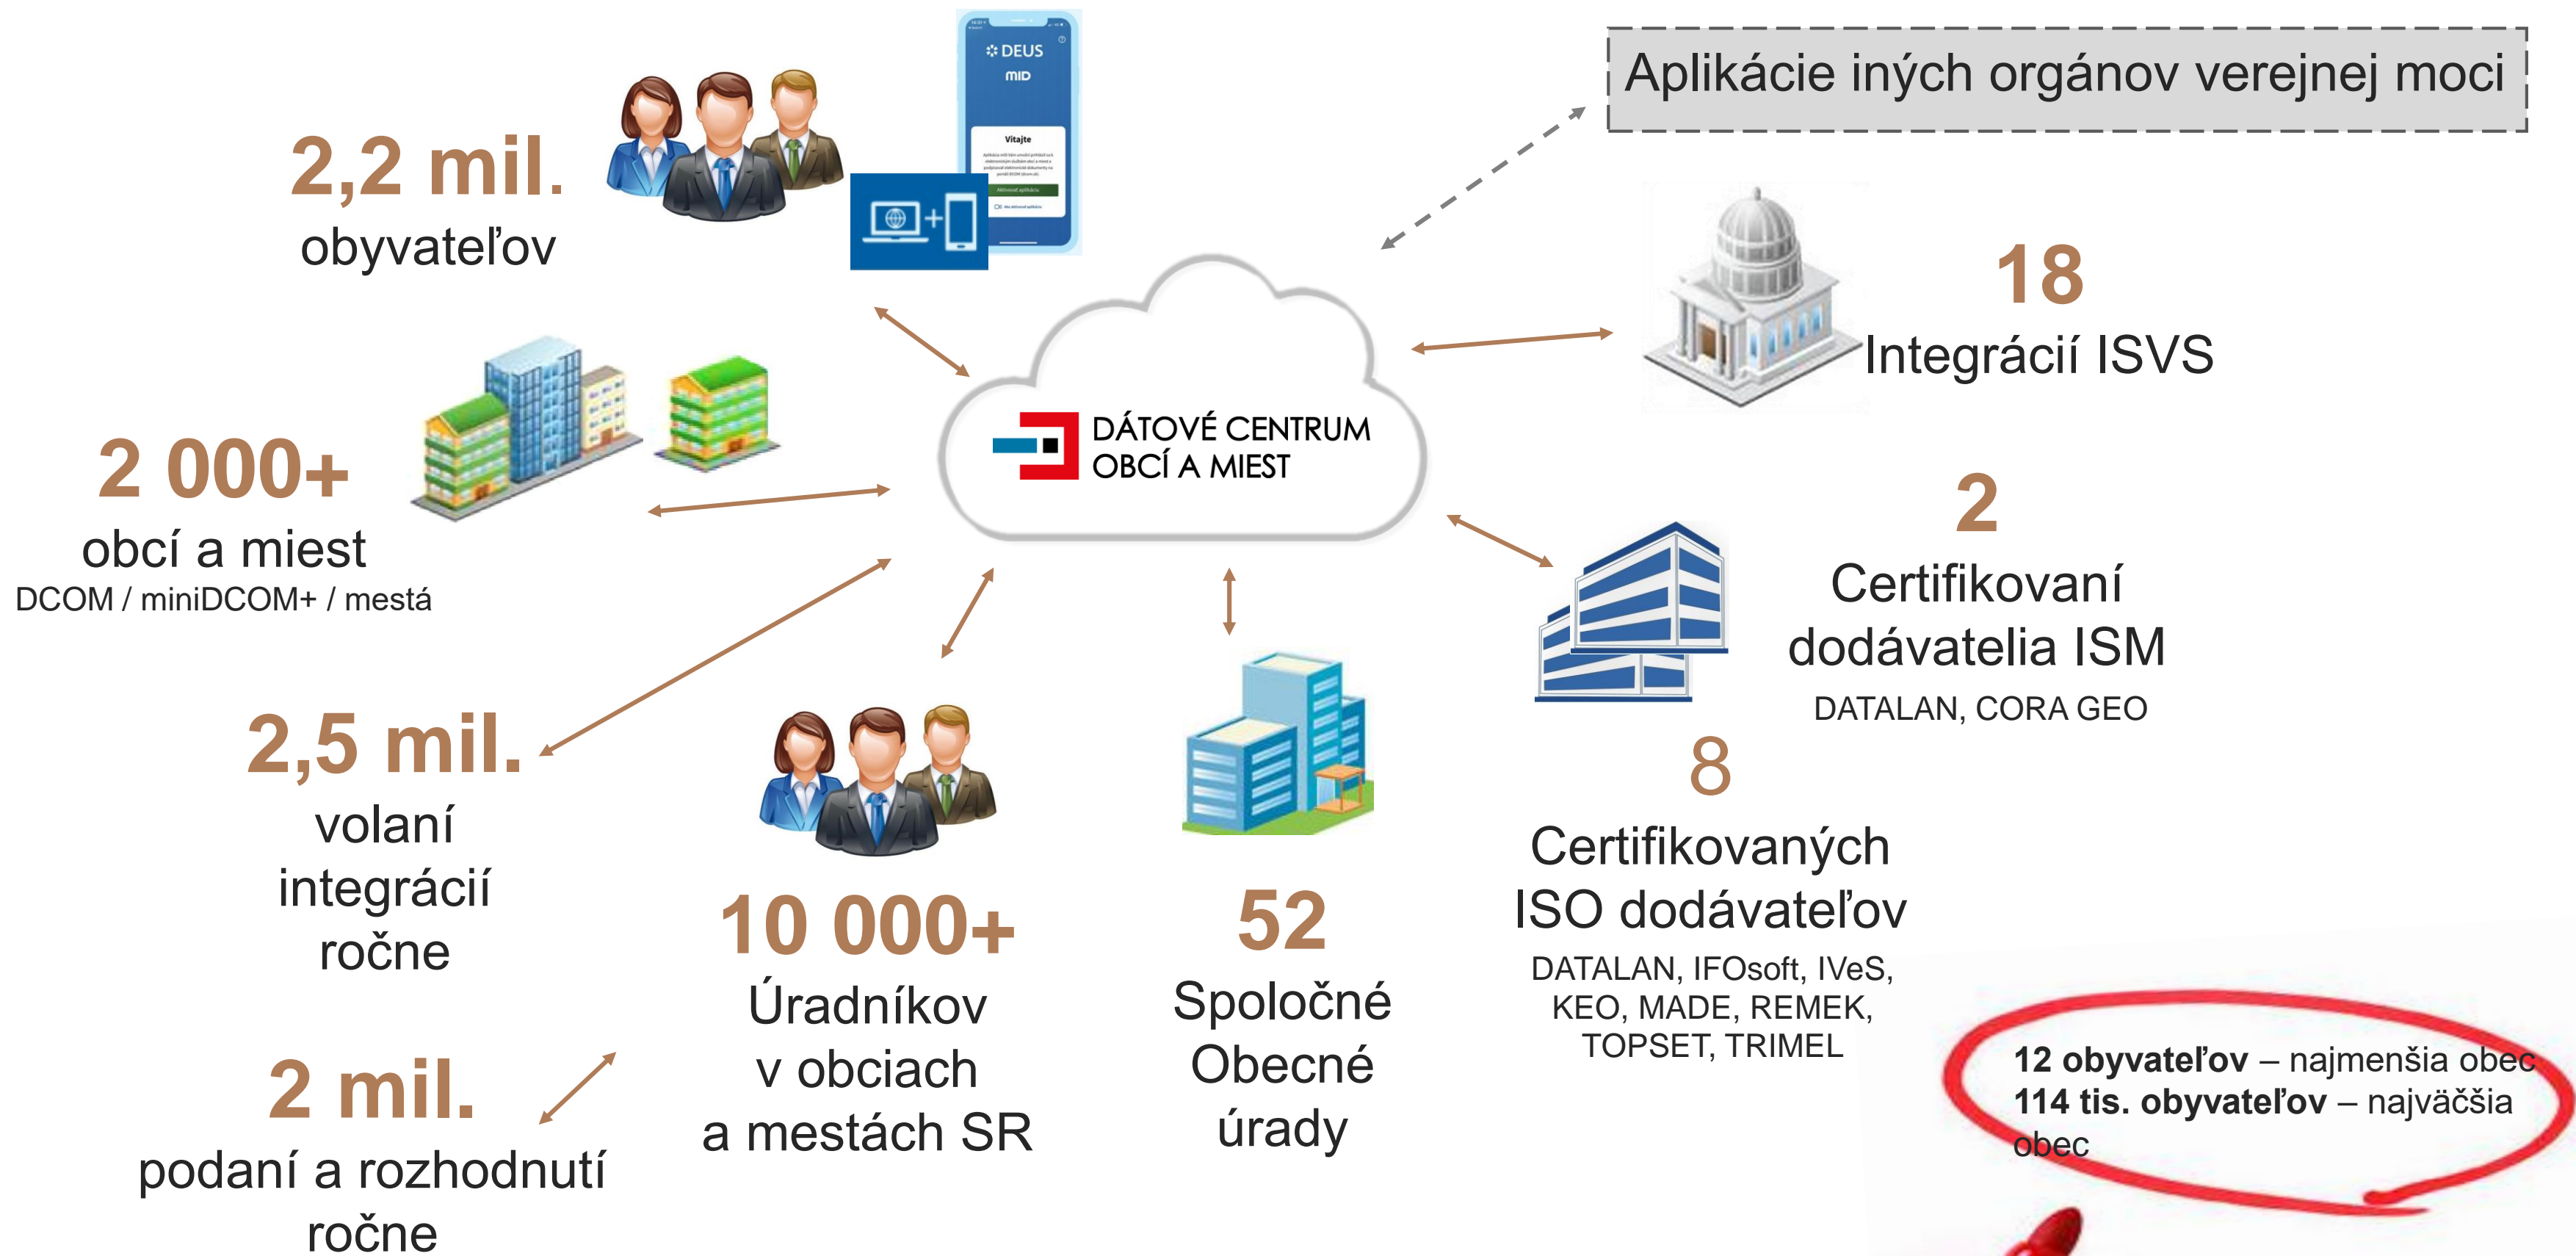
Aplikácie iných orgánov verejnej moci

2,2 mil.
obyvateľov

DEUS
MID
Vitajte
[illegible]
Aktivovať aplikáciu

DÁTOVÉ CENTRUM
OBCÍ A MIEST

18
Integrácií ISVS

2 000+
obcí a miest
DCOM / miniDCOM+ / mestá

2
Certifikovaní dodávatelia ISM
DATALAN, CORA GEO

2,5 mil.
volaní integrácií ročne

8
Certifikovaných ISO dodávateľov
DATALAN, IFOsoft, IVeS, KEO, MADE, REMEK, TOPSET, TRIMEL

10 000+
Úradníkov v obciach a mestách SR

52
Spoločné Obecné úrady

2 mil.
podaní a rozhodnutí ročne

12 obyvateľov – najmenšia obec
114 tis. obyvateľov – najväčšia obec